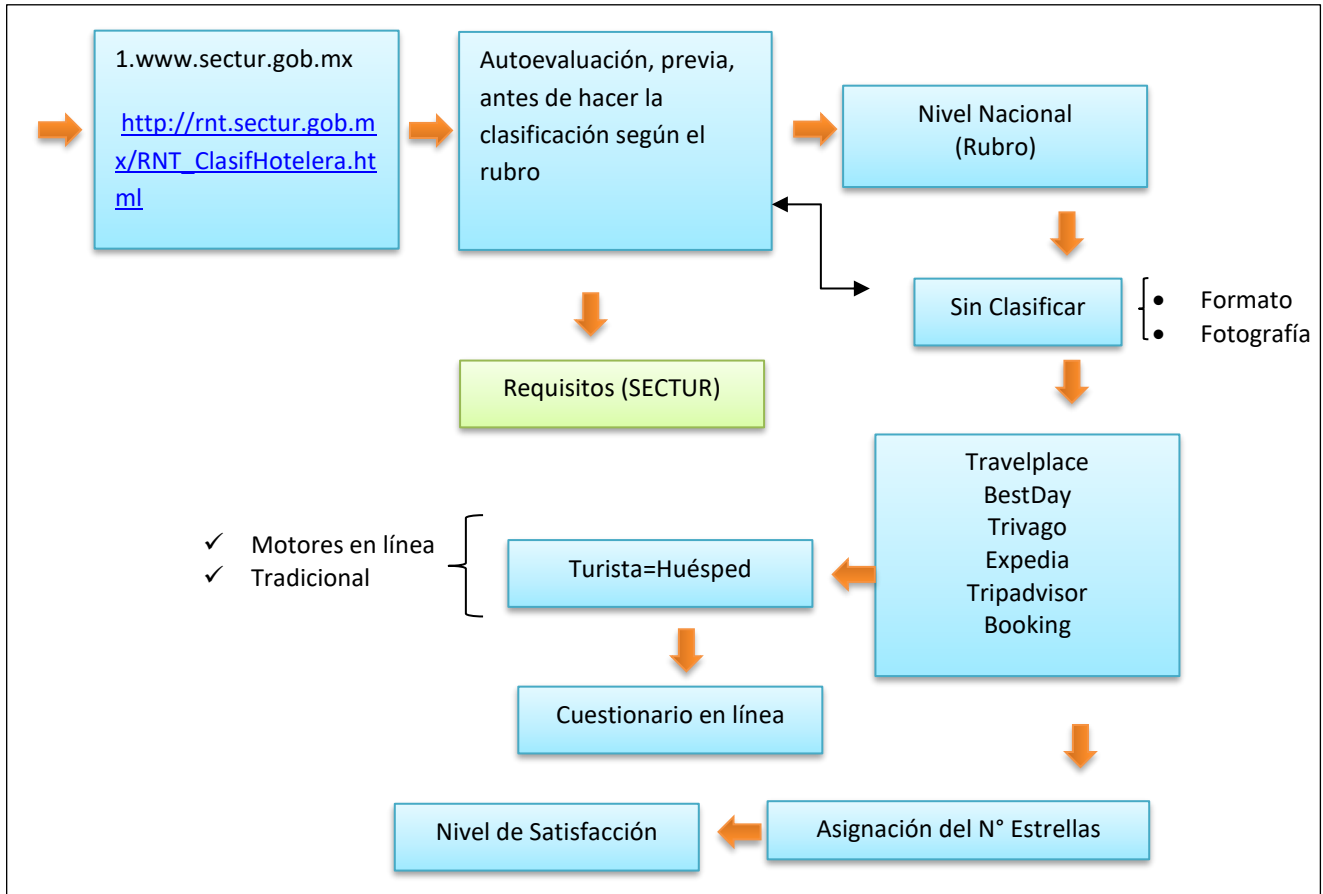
1.www.sectur.gob.mx

http://rnt.sectur.gob.mx/RNT_ClasifHotelera.html

Autoevaluación, previa, antes de hacer la clasificación según el rubro

Nivel Nacional (Rubro)

Sin Clasificar

- Formato
- Fotografía

Requisitos (SECTUR)

Travelplace
BestDay
Trivago
Expedia
Tripadvisor
Booking

✓ Motores en línea
✓ Tradicional

Turista=Huésped

Cuestionario en línea

Asignación del N° Estrellas

Nivel de Satisfacción